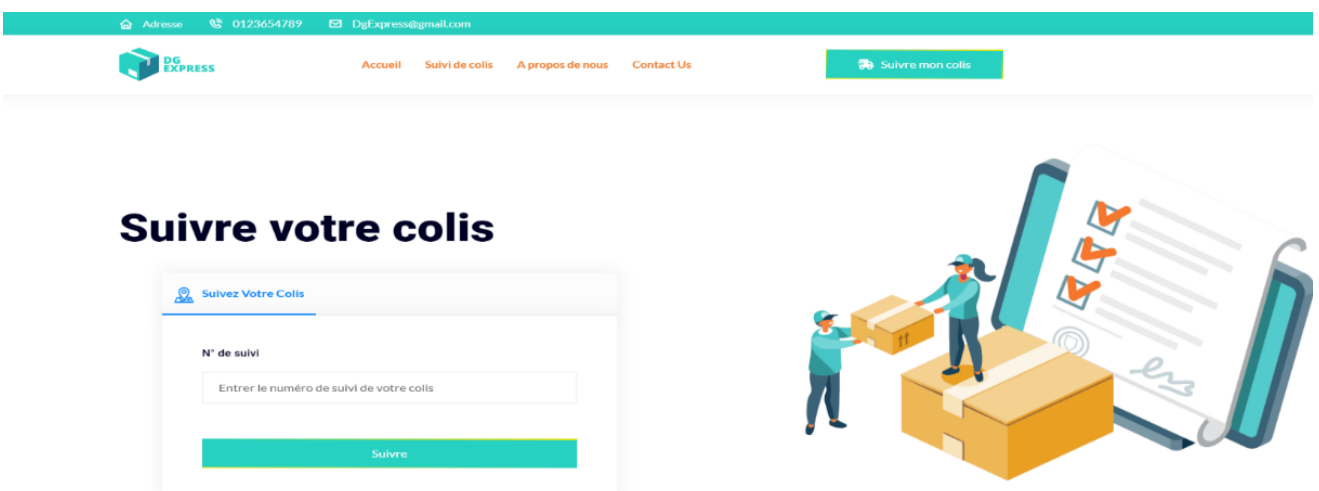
Adresse 0123654789 DgExpress@gmail.com

DG EXPRESS

Accueil Suivi de colis A propos de nous Contact Us

Suivre mon colis

Suivre votre colis

Suivez Votre Colis

N° de suivi

Entrer le numéro de suivi de votre colis

Suivre